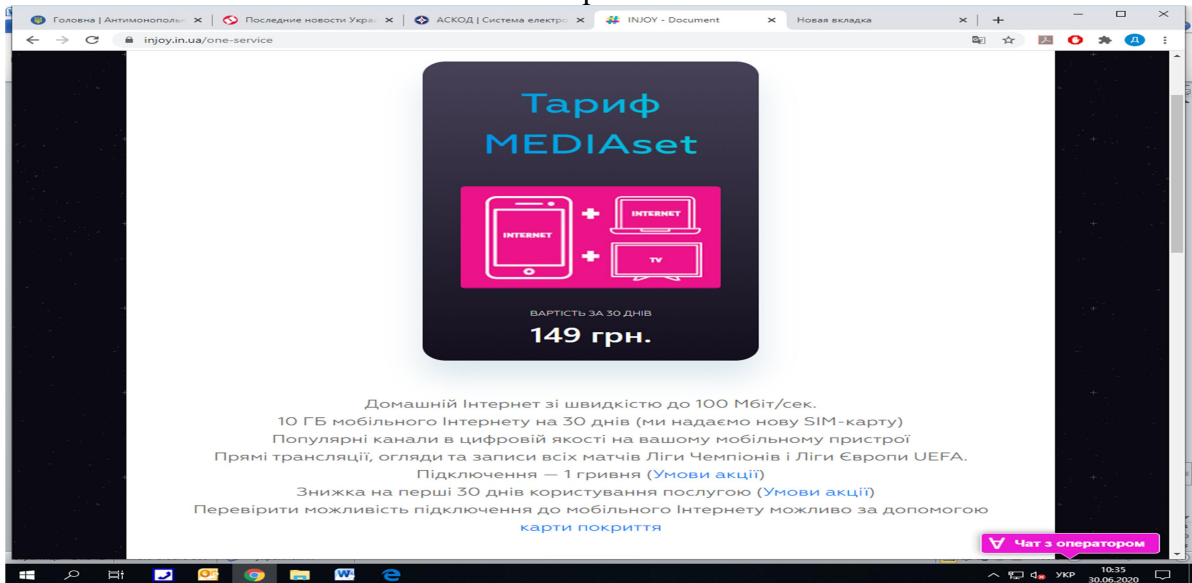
Головна | Антимонопол ×
Последние новости Укра ×
АСКОД | Система електро ×
INJOY - Document ×
Новая вкладка ×
+
injoy.in.ua/one-service

Тариф MEDIAset

INTERNET
INTERNET
TV

ВАРТІСТЬ ЗА 30 ДНІВ
149 грн.

Домашній Інтернет зі швидкістю до 100 Мбіт/сек.
10 ГБ мобільного Інтернету на 30 днів (ми надаємо нову SIM-карту)
Популярні канали в цифровій якості на вашому мобільному пристрої
Прямі трансляції, огляди та записи всіх матчів Ліги Чемпіонів і Ліги Європи UEFA.
Підключення — 1 гривня (Умови акції)
Знижка на перші 30 днів користування послугою (Умови акції)
Перевірити можливість підключення до мобільного Інтернету можливо за допомогою карти покриття

Чат з оператором

УКР 10:35 30.06.2020